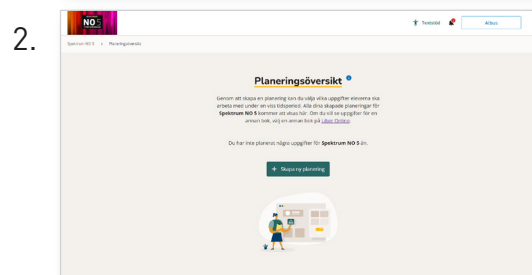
2.

NO 5

Textstöd

Albus

Spektrum NO 5 > Planeringsöversikt

Planeringsöversikt

Genom att skapa en planering kan du välja vilka uppgifter eleverna ska arbeta med under en viss tidsperiod. Alla dina skapade planeringar för **Spektrum NO 5** kommer att visas här. Om du vill se uppgifter för en annan bok, välj en annan bok på Liber Online.

Du har inte planerat några uppgifter för **Spektrum NO 5** än.

+ Skapa ny planering